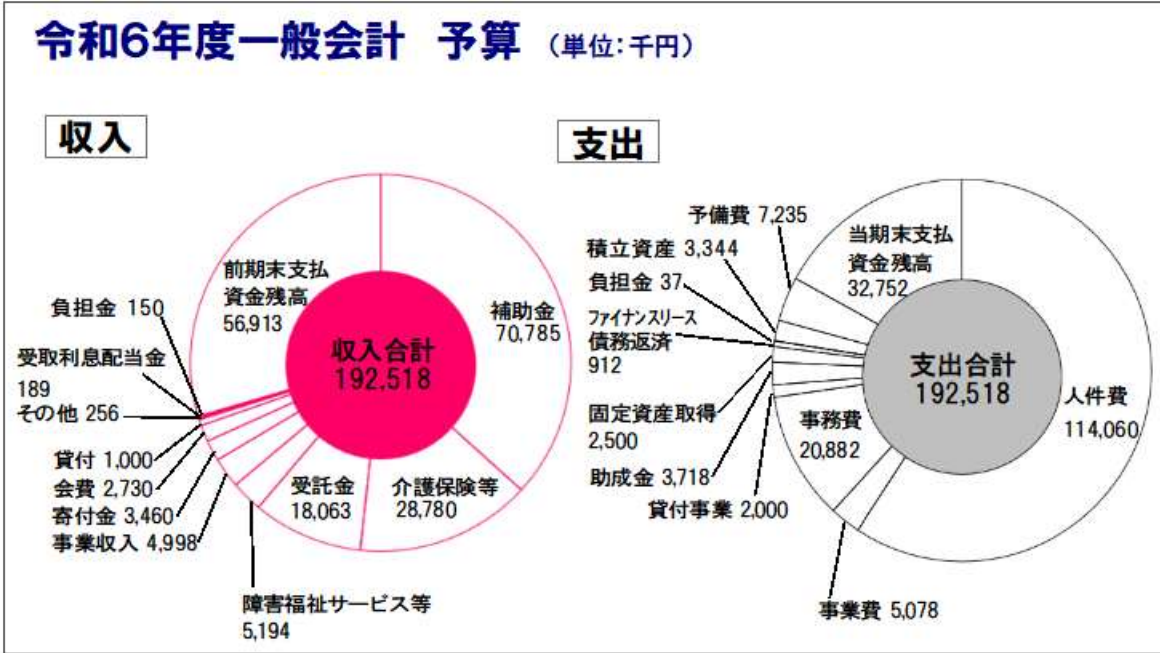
令和6年度一般会計　予算（単位:千円）

収入

前期末支払資金残高 56,913
補助金 70,785
収入合計 192,518
負担金 150
受取利息配当金 189
その他 256
貸付 1,000
会費 2,730
寄付金 3,460
事業収入 4,998
受託金 18,063
介護保険等 28,780
障害福祉サービス等 5,194

支出

予備費 7,235
積立資産 3,344
負担金 37
ファイナンスリース債務返済 912
当期末支払資金残高 32,752
支出合計 192,518
人件費 114,060
事務費 20,882
固定資産取得 2,500
助成金 3,718
貸付事業 2,000
事業費 5,078